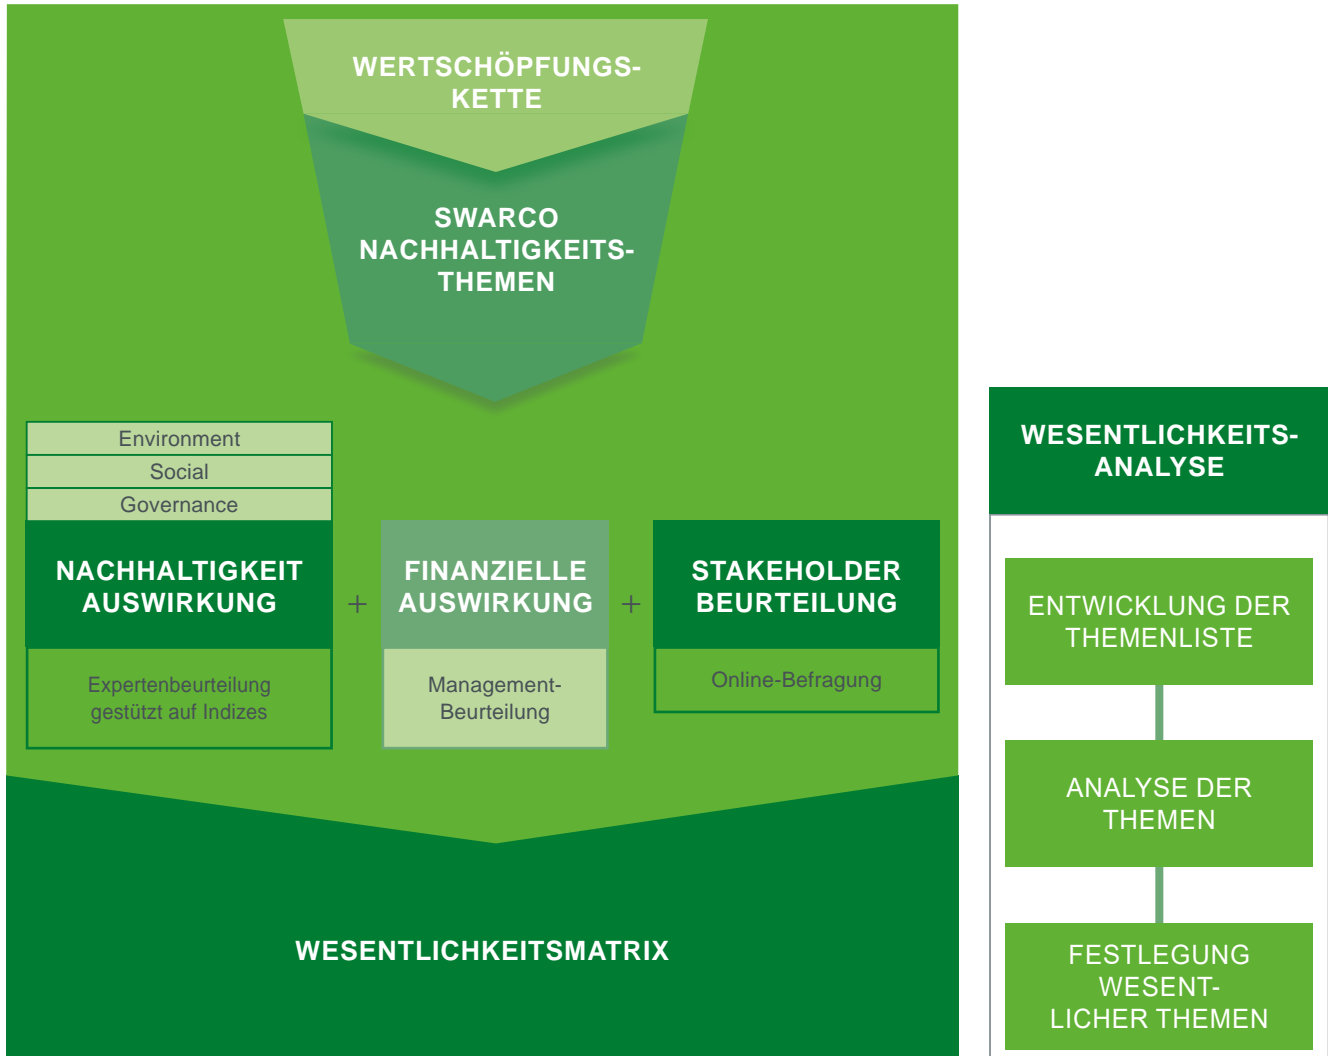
WERTSCHÖPFUNGS-KETTE

SWARCO NACHHALTIGKEITS-THEMEN

Environment
Social
Governance

NACHHALTIGKEIT AUSWIRKUNG

Expertenbeurteilung gestützt auf Indizes

+

FINANZIELLE AUSWIRKUNG

Management-Beurteilung

+

STAKEHOLDER BEURTEILUNG

Online-Befragung

WESENTLICHKEITSMATRIX

WESENTLICHKEITS-ANALYSE

ENTWICKLUNG DER THEMENLISTE

ANALYSE DER THEMEN

FESTLEGUNG WESENTLICHER THEMEN